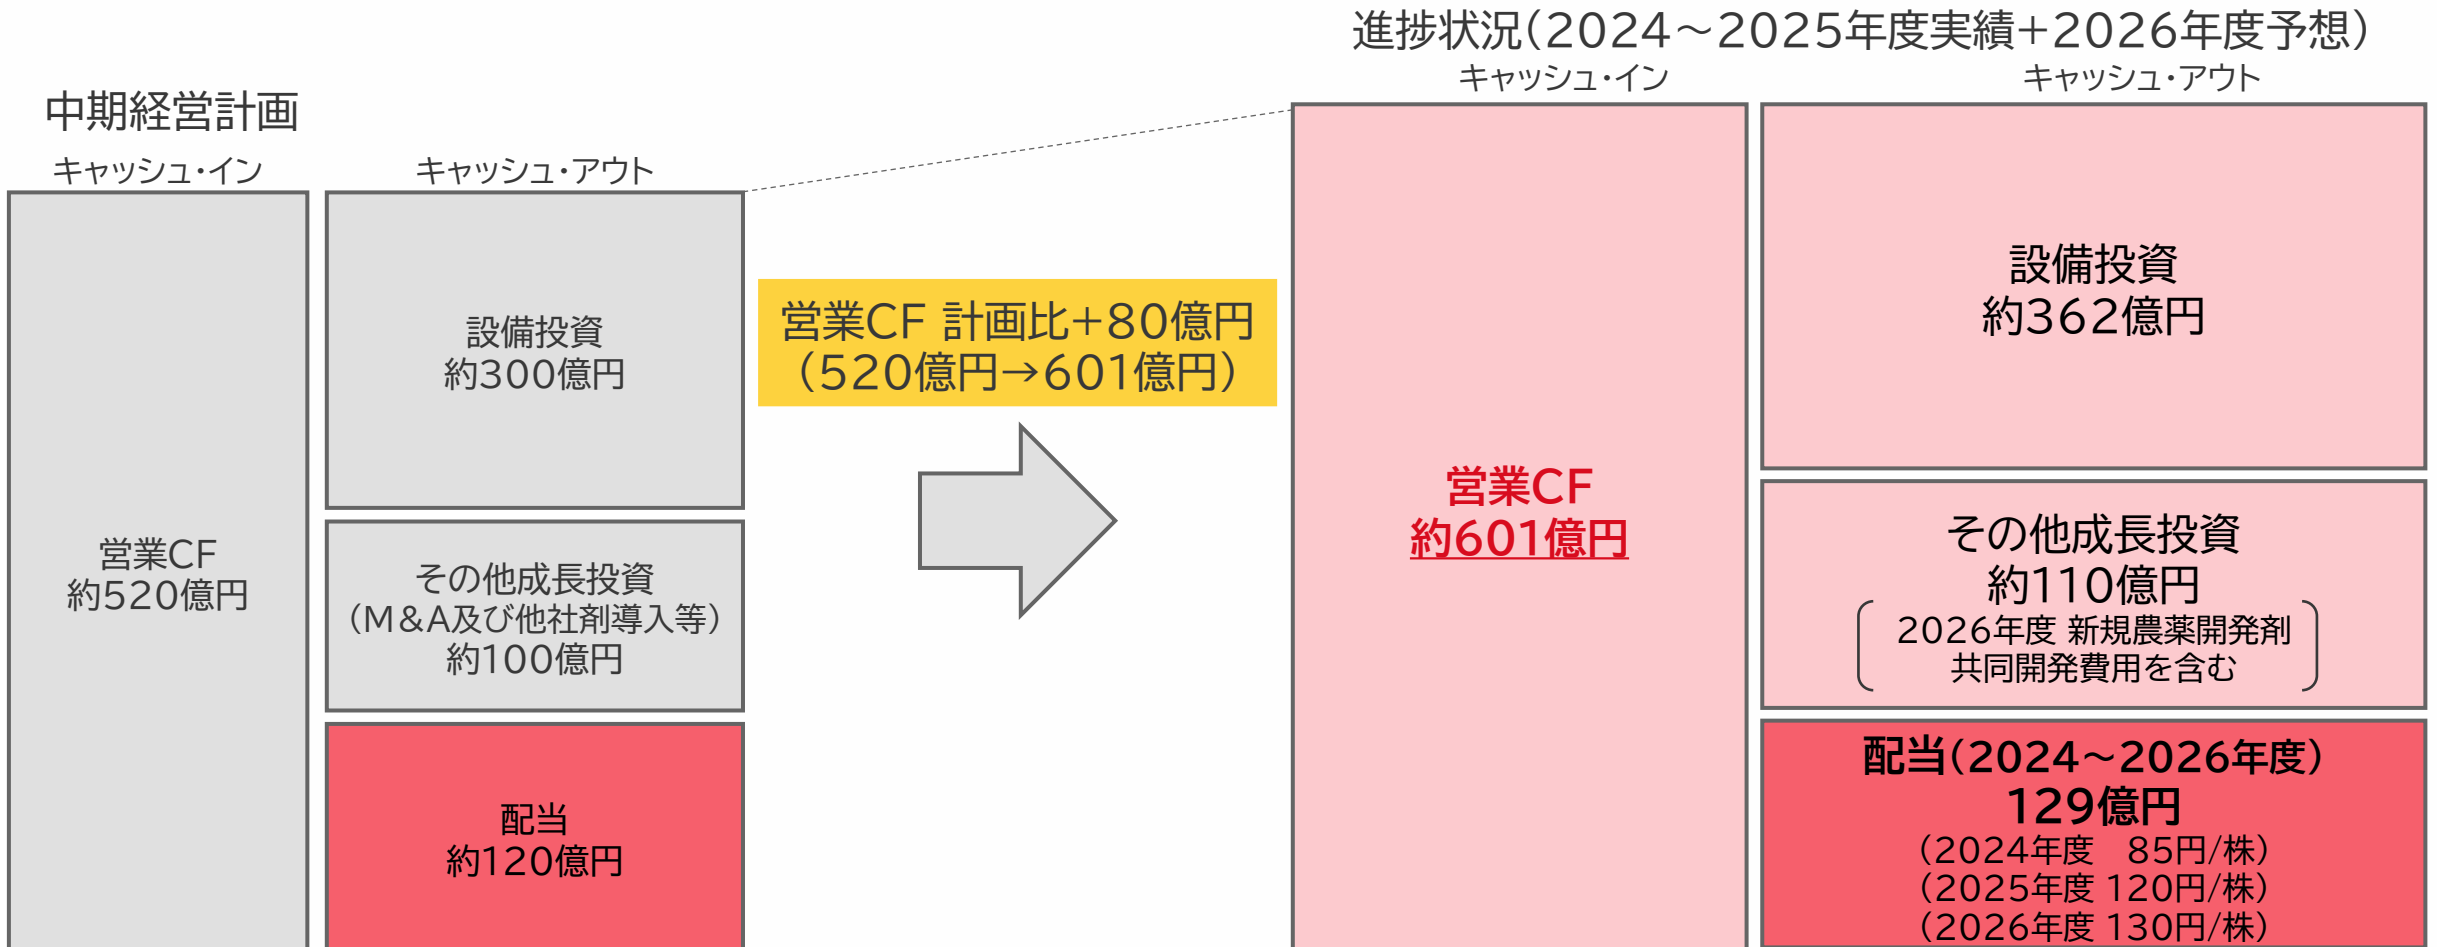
中期経営計画

キャッシュ・イン

キャッシュ・アウト

営業CF
約520億円

設備投資
約300億円

その他成長投資
（M&A及び他社剤導入等）
約100億円

配当
約120億円

営業CF 計画比+80億円
（520億円→601億円）

進捗状況（2024～2025年度実績+2026年度予想）

キャッシュ・イン

キャッシュ・アウト

営業CF
約601億円

設備投資
約362億円

その他成長投資
約110億円
2026年度 新規農薬開発剤
共同開発費用を含む

配当（2024～2026年度）
129億円
（2024年度　85円/株）
（2025年度 120円/株）
（2026年度 130円/株）